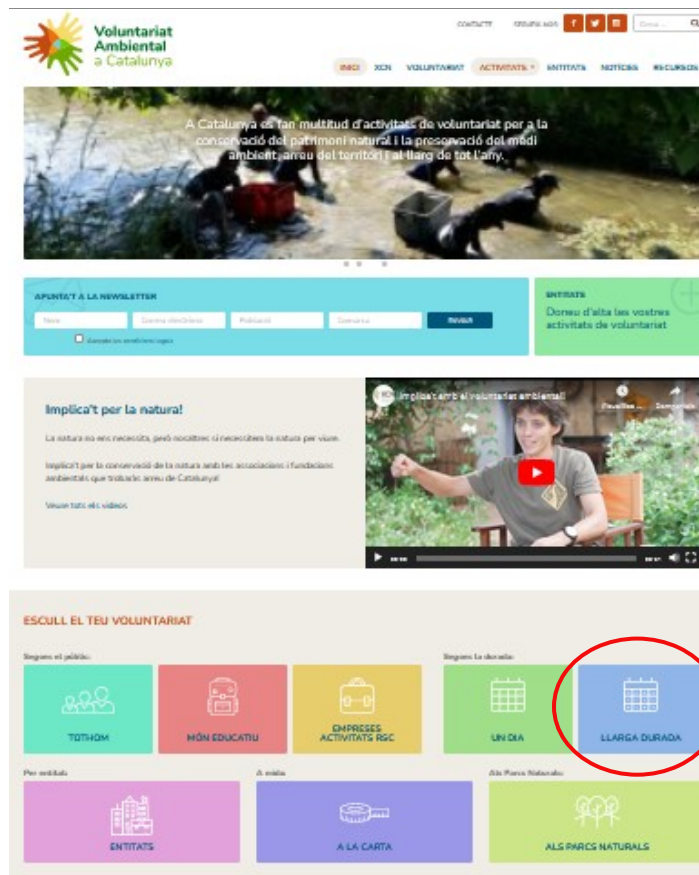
Voluntariat Ambiental a Catalunya

CONTACTE SEGUEIX-NOS Cerca...

INICI XCN VOLUNTARIAT ACTIVITATS ENTITATS NOTÍCIES RECURSOS

A Catalunya es fan multitud d'activitats de voluntariat per a la conservació del patrimoni natural i la preservació del medi ambient arreu del territori i al llarg de tot l'any.

APUNTA'T A LA NEWSLETTER

Nom Correu electrònic Població Comarca ENVIAR

Accepto les condicions legals

ENTITATS
Doneu d'alta les vostres activitats de voluntariat

Implica't per la natura!

La natura no ens necessita, però nosaltres sí necessitem la natura per viure.

Implica't per la conservació de la natura amb les associacions i fundacions ambientals que treballen arreu de Catalunya!

Veure tots els vídeos

Implica't amb el voluntariat ambiental!

ESCULL EL TEU VOLUNTARIAT

Segons el públic:

TOTHOM

MÓN EDUCATIU

EMPRESES ACTIVITATS RSC

Segons la durada:

UN DIA

LLARGA DURADA

Per entitats

ENTITATS

A mida

A LA CARTA

Als Parcs Naturals

ALS PARCS NATURALS